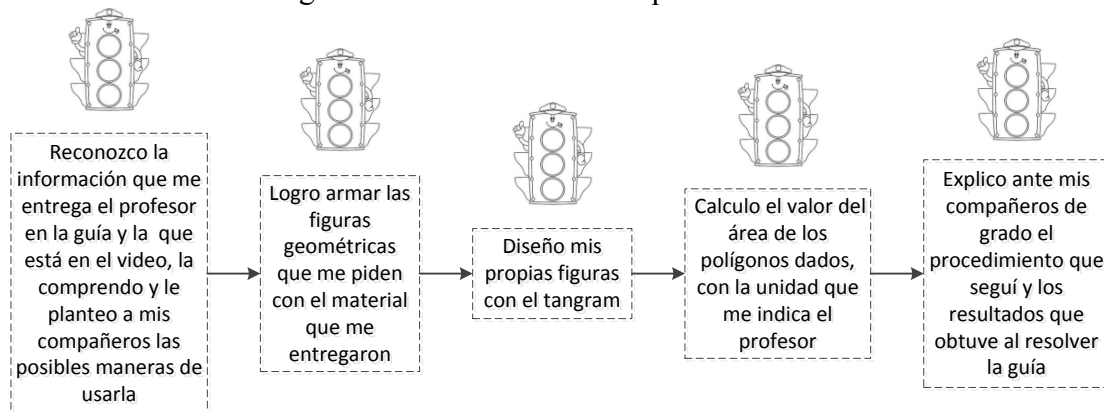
Reconozco la información que me entrega el profesor en la guía y la que está en el video, la comprendo y le planteo a mis compañeros las posibles maneras de usarla

Logro armar las figuras geométricas que me piden con el material que me entregaron

Diseño mis propias figuras con el tangram

Calculo el valor del área de los polígonos dados, con la unidad que me indica el profesor

Explico ante mis compañeros de grado el procedimiento que seguí y los resultados que obtuve al resolver la guía